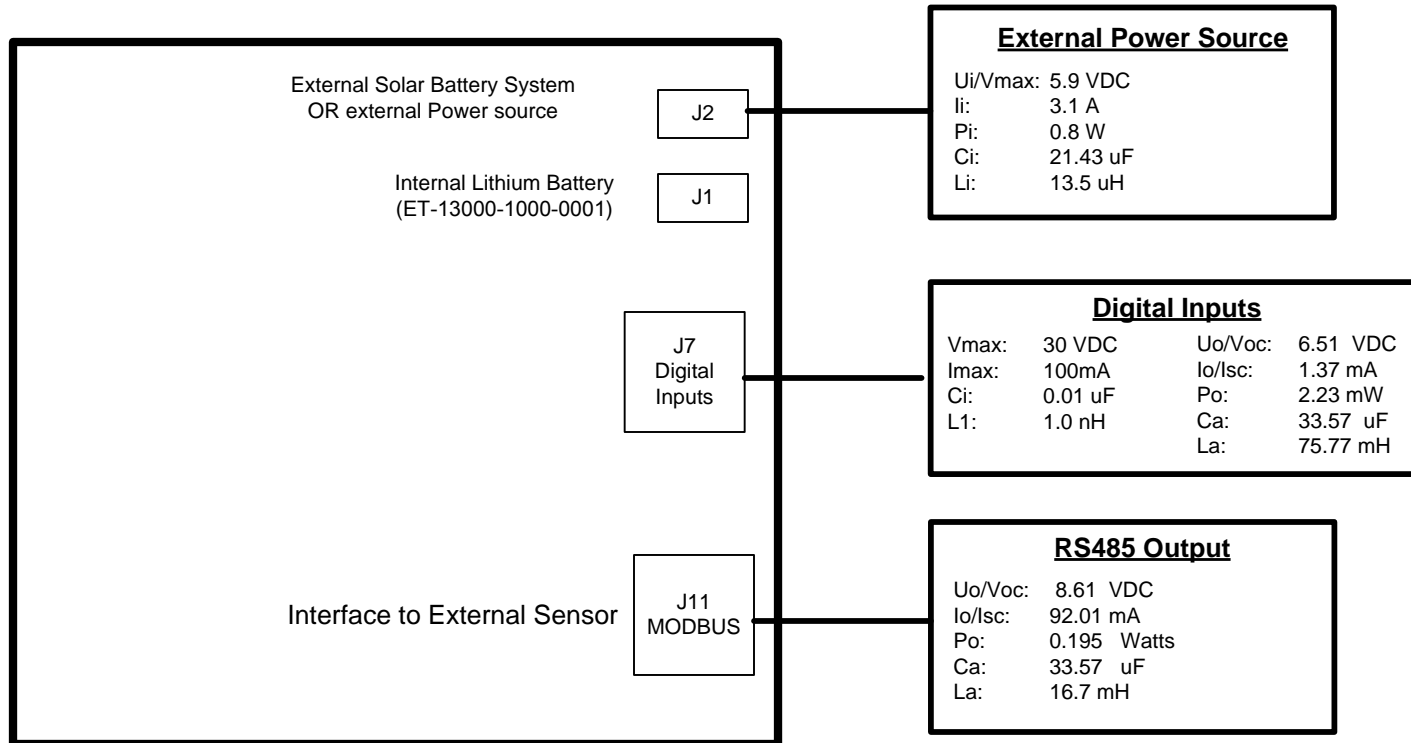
External Solar Battery System OR external Power source

J2

Internal Lithium Battery (ET-13000-1000-0001)

J1

J7 Digital Inputs

Interface to External Sensor

J11 MODBUS

**External Power Source**

| | |
|---|---|
| Ui/Vmax: | 5.9 VDC |
| Ii: | 3.1 A |
| Pi: | 0.8 W |
| Ci: | 21.43 uF |
| Li: | 13.5 uH |

**Digital Inputs**

| | | | |
|---|---|---|---|
| Vmax: | 30 VDC | Uo/Voc: | 6.51 VDC |
| Imax: | 100mA | Io/Isc: | 1.37 mA |
| Ci: | 0.01 uF | Po: | 2.23 mW |
| L1: | 1.0 nH | Ca: | 33.57 uF |
| | | La: | 75.77 mH |

**RS485 Output**

| | |
|---|---|
| Uo/Voc: | 8.61 VDC |
| Io/Isc: | 92.01 mA |
| Po: | 0.195 Watts |
| Ca: | 33.57 uF |
| La: | 16.7 mH |